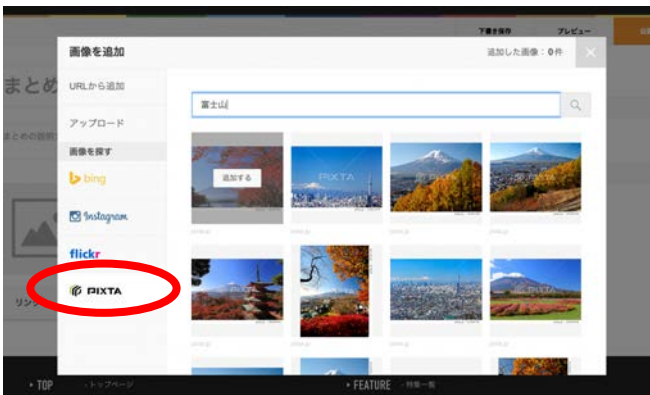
下書き保存
プレビュー

画像を追加
追加した画像：0件

まとめ
まとめの説明

URLから追加
アップロード
画像を探す
bing
Instagram
flickr
PIXTA

富士山

追加する

PIXTA

リン

TOP
トップページ
FEATURE
特集一覧